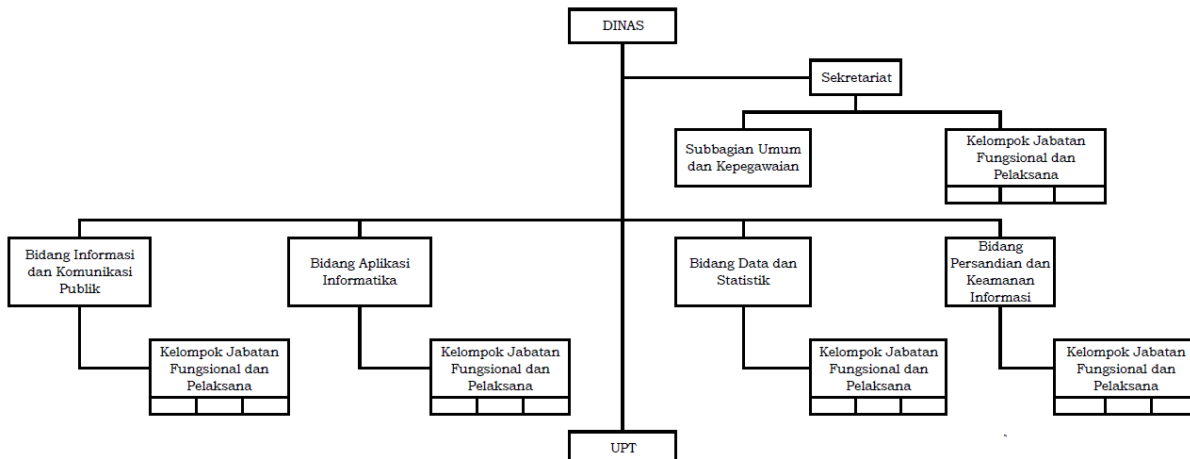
DINAS

Sekretariat

Subbagian Umum dan Kepegawaian

Kelompok Jabatan Fungsional dan Pelaksana

Bidang Informasi dan Komunikasi Publik

Kelompok Jabatan Fungsional dan Pelaksana

Bidang Aplikasi Informatika

Kelompok Jabatan Fungsional dan Pelaksana

Bidang Data dan Statistik

Kelompok Jabatan Fungsional dan Pelaksana

Bidang Persandian dan Keamanan Informasi

Kelompok Jabatan Fungsional dan Pelaksana

UPT